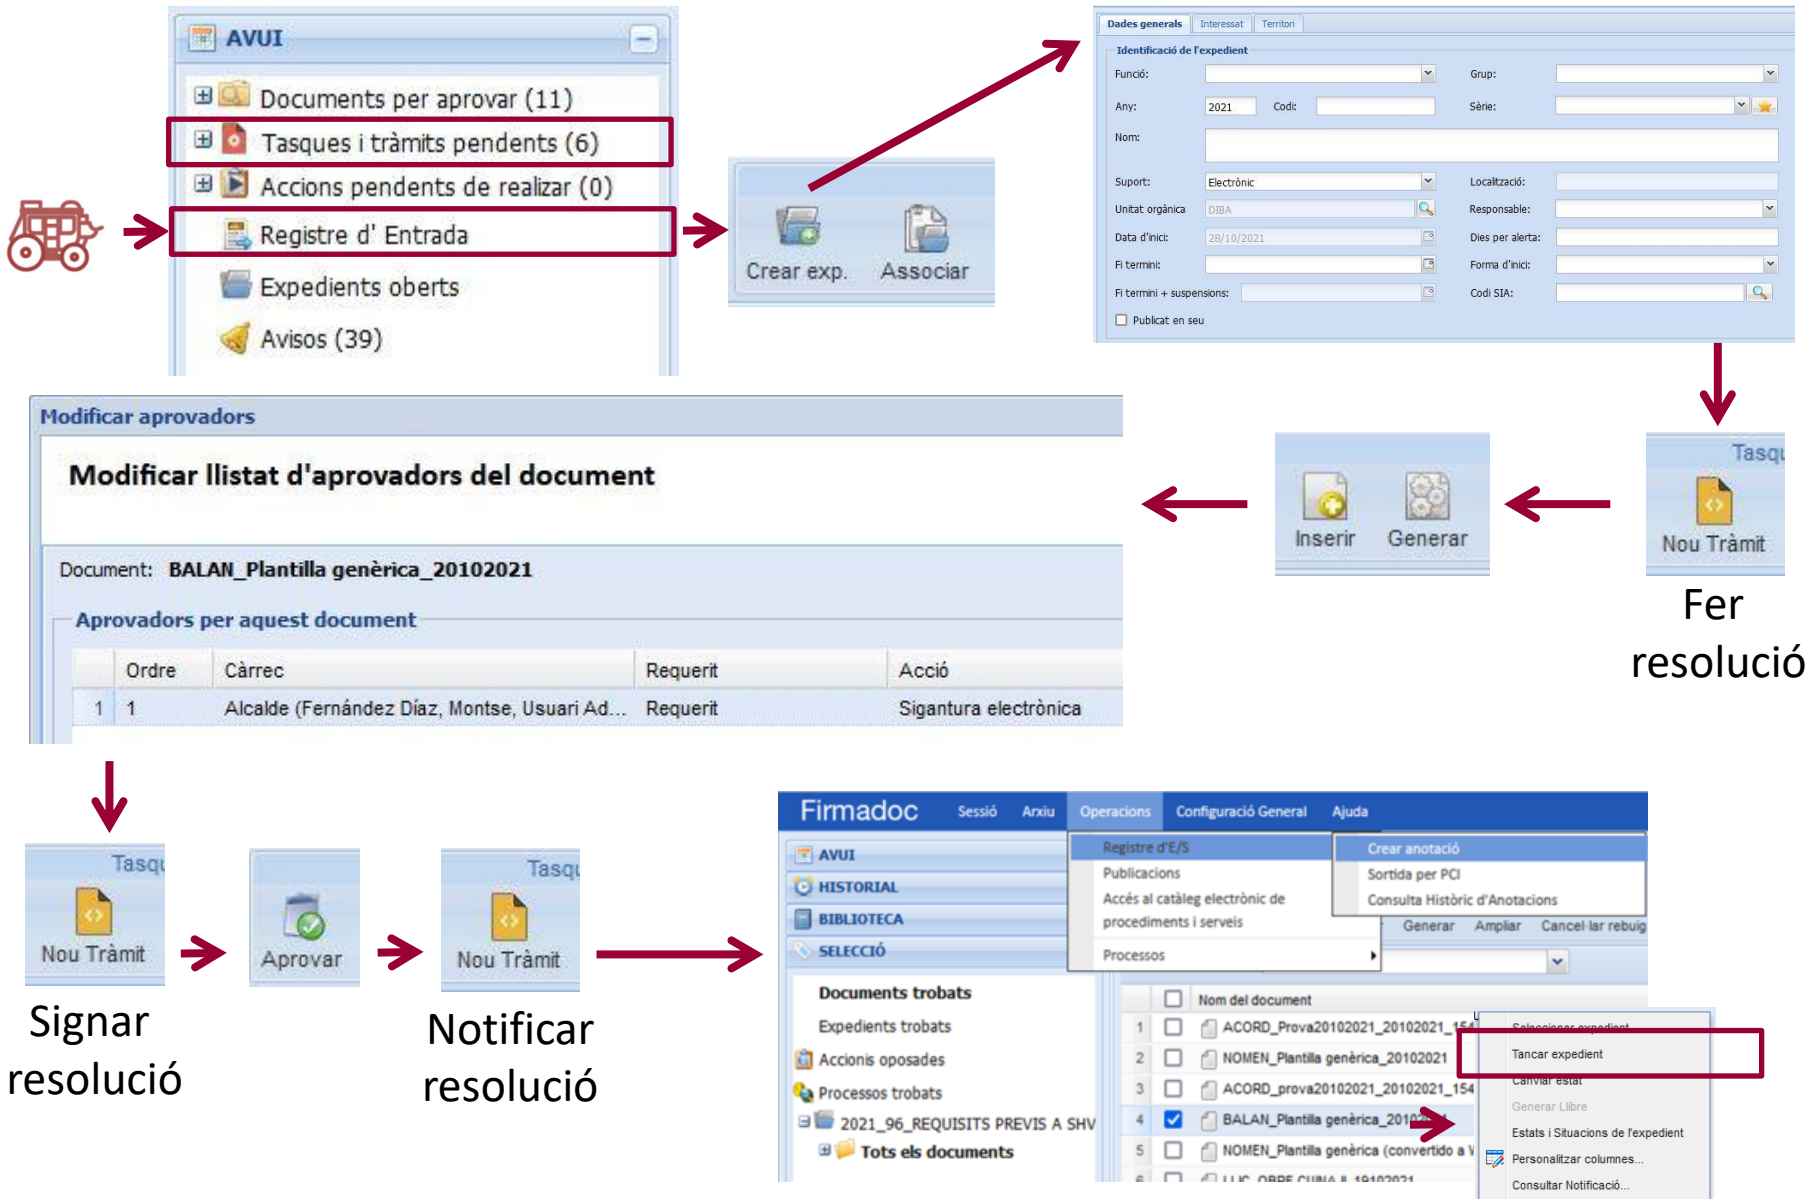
AVUI
Documents per aprovar (11)
Tasques i tràmits pendents (6)
Accions pendents de realizar (0)
Registre d' Entrada
Expedients oberts
Avisos (39)

Crear exp. Associar

Dades generals Interessat Territori
Identificació de l'expedient
Funció: Grup:
Any: 2021 Codi: Sèrie:
Nom:
Suport: Electrònic Localització:
Unitat orgànica DIBA Responsable:
Data d'inici: 28/10/2021 Dies per alerta:
Fi termini: Forma d'inici:
Fi termini + suspensions: Codi SIA:
Publicat en seu

Modificar aprovadors
Modificar llistat d'aprovadors del document
Document: BALAN_Plantilla genèrica_20102021
Aprovadors per aquest document

| | Ordre | Càrrec | Requerit | Acció |
|---|---|---|---|---|
| 1 | 1 | Alcalde (Fernández Díaz, Montse, Usuari Ad... | Requerit | Signatura electrònica |

Inserir Generar

Tasq
Nou Tràmit
Fer resolució

Tasq
Nou Tràmit
Signar resolució

Aprovar

Tasq
Nou Tràmit
Notificar resolució

Firmadoc Sessió Arxiu Operacions Configuració General Ajuda
AVUI
HISTORIAL
BIBLIOTECA
SELECCIÓ
Registre d'E/S
Publicacions
Accés al catàleg electrònic de procediments i serveis
Processos
Crear anotació
Sortida per PCI
Consulta Històric d'Anotacions
Generar Ampliar Cancel·lar rebuig
Documents trobats
Expedients trobats
Accions oposades
Processos trobats
2021_96_REQUISITS PREVIS A SHV
Tots els documents
Nom del document
1 ACORD_Prova20102021_20102021_154
2 NOMEN_Plantilla genèrica_20102021
3 ACORD_prova20102021_20102021_154
4 BALAN_Plantilla genèrica_2010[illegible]
5 NOMEN_Plantilla genèrica (convertido a V
6 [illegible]
Seleccionar expedient
Tancar expedient
Canviar estat
Generar Llibre
Estats i Situacions de l'expedient
Personalitzar columnes...
Consultar Notificació...